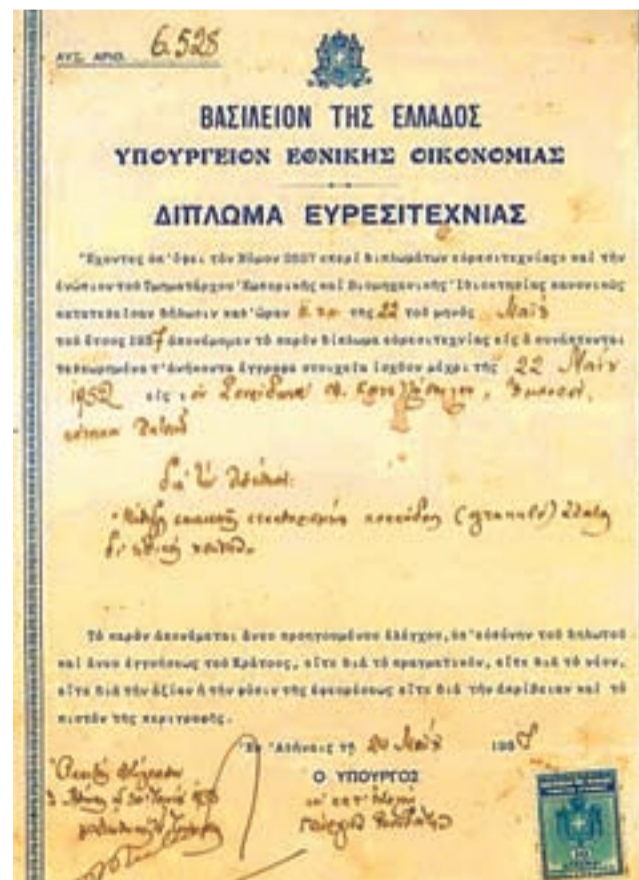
ΑΥΞ. ΑΡΙΘ. 6.525

ΒΑΣΙΛΕΙΟΝ ΤΗΣ ΕΛΛΑΔΟΣ
ΥΠΟΥΡΓΕΙΟΝ ΕΘΝΙΚΗΣ ΟΙΚΟΝΟΜΙΑΣ

ΔΙΠΛΩΜΑ ΕΥΡΕΣΙΤΕΧΝΙΑΣ

"Έχοντες ὑπ' ὄψει τὸν Νόμον 2527 «περὶ διπλωμάτων εὑρεσιτεχνίας» καὶ τὴν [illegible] τοῦ Τμηματάρχου Ἐμπορικῆς καὶ Βιομηχανικῆς Ἰδιοκτησίας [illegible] κατατεθεῖσαν δήλωσιν καθ' ὥραν 6 π.μ. τῆς 22 τοῦ μηνὸς Μαΐου τοῦ ἔτους 1937 ἀπονέμομεν τὸ παρὸν δίπλωμα εὑρεσιτεχνίας εἰς ὃ συνάπτονται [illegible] τ' ἀνήκοντα ἔγγραφα στοιχεῖα ἰσχῦον μέχρι τῆς 22 Μαΐου 1952 εἰς τὸν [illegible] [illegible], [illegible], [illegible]

διὰ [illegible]:
«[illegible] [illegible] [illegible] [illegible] (granule) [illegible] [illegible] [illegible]»

Τὸ παρὸν ἀπονέμεται ἄνευ προηγουμένου ἐλέγχου, ὑπ' εὐθύνην τοῦ δηλωτοῦ καὶ ἄνευ ἐγγυήσεως τοῦ Κράτους, εἴτε διὰ τὸ πραγματικόν, εἴτε διὰ τὸ νέον, εἴτε διὰ τὴν ἀξίαν ἢ τὴν φύσιν τῆς ἀφευρέσεως εἴτε διὰ τὴν ἀκρίβειαν καὶ τὸ πιστὸν τῆς περιγραφῆς.

Ἐν Ἀθήναις τῇ 20 Μαΐου 1938

Ο ΥΠΟΥΡΓΟΣ
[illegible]
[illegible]

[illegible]
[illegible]
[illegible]
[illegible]